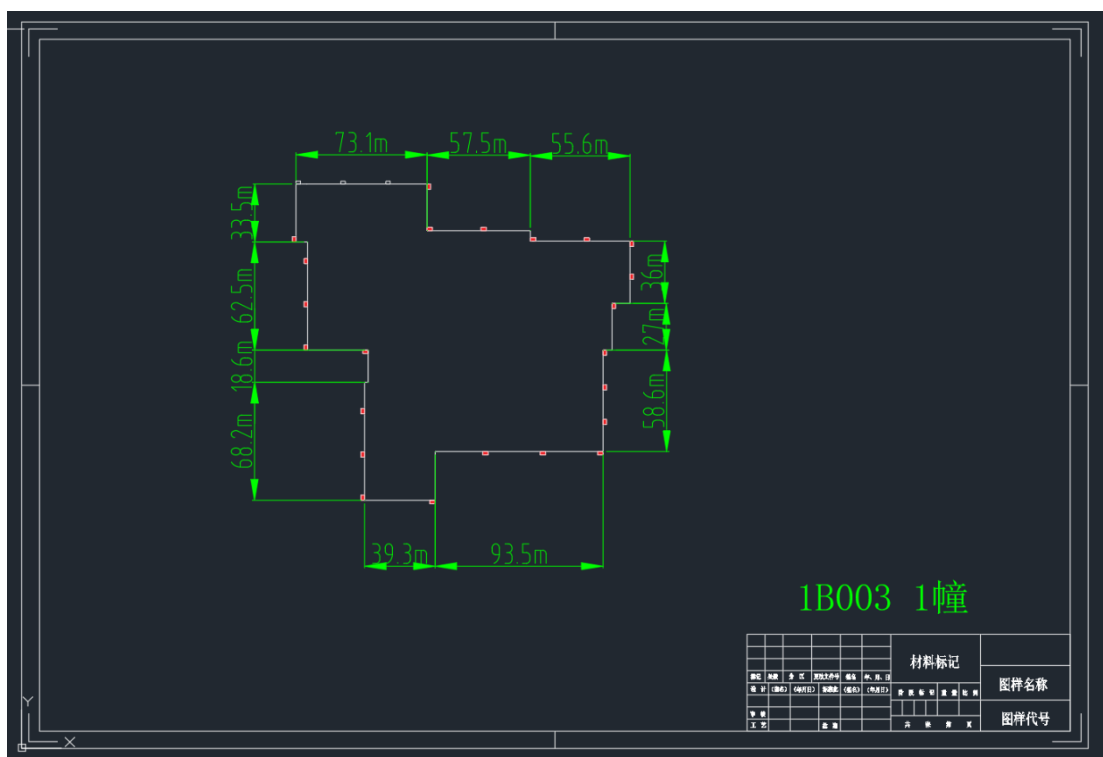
73.1m
57.5m
55.6m
33.5m
62.5m
18.6m
68.2m
36m
27m
58.6m
39.3m
93.5m

1B003 1幢

| | | | | | |
|---|---|---|---|---|---|
| 标记 | 处数 | 分区 | 更改文件号 | 签名 | 年、月、日 |
| 设计 | (签名) | (年月日) | 标准化 | (签名) | (年月日) |
| 审核 | | | | | |
| 工艺 | | | 批准 | | |

材料标记

阶段标记 | 重量 | 比例

共 张 第 张

图样名称

图样代号

Y
X